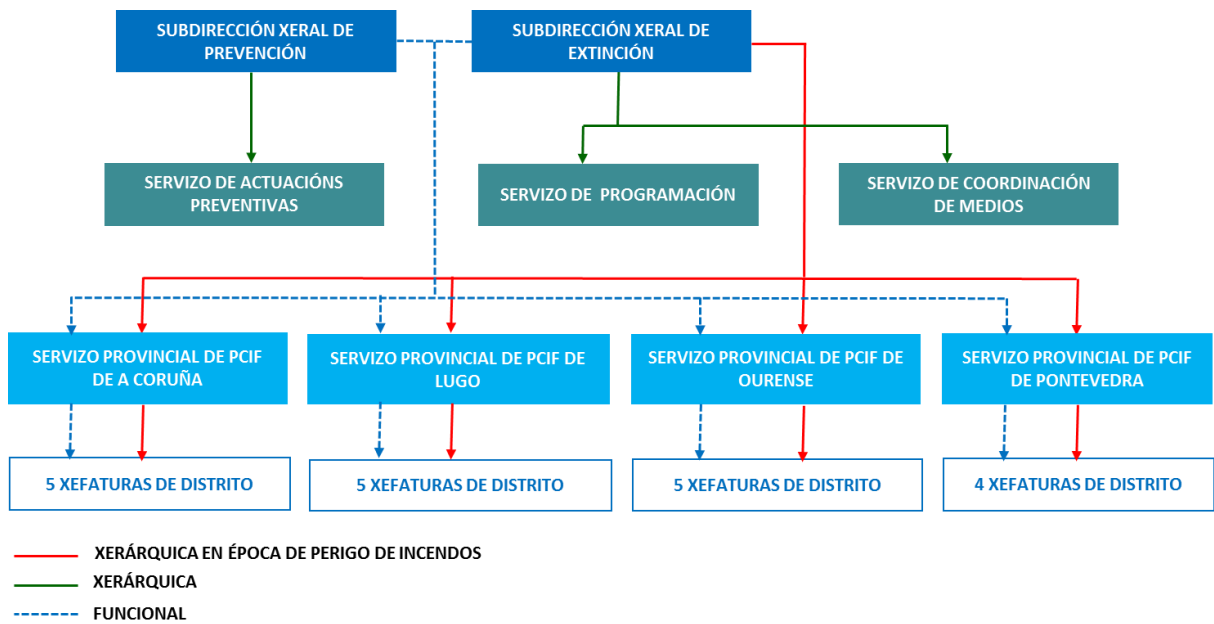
SUBDIRECCIÓN XERAL DE PREVENCIÓN

SUBDIRECCIÓN XERAL DE EXTINCIÓN

SERVIZO DE ACTUACIÓNS PREVENTIVAS

SERVIZO DE PROGRAMACIÓN

SERVIZO DE COORDINACIÓN DE MEDIOS

SERVIZO PROVINCIAL DE PCIF DE A CORUÑA

SERVIZO PROVINCIAL DE PCIF DE LUGO

SERVIZO PROVINCIAL DE PCIF DE OURENSE

SERVIZO PROVINCIAL DE PCIF DE PONTEVEDRA

5 XEFATURAS DE DISTRITO

5 XEFATURAS DE DISTRITO

5 XEFATURAS DE DISTRITO

4 XEFATURAS DE DISTRITO

XERÁRQUICA EN ÉPOCA DE PERIGO DE INCENDOS

XERÁRQUICA

FUNCIONAL